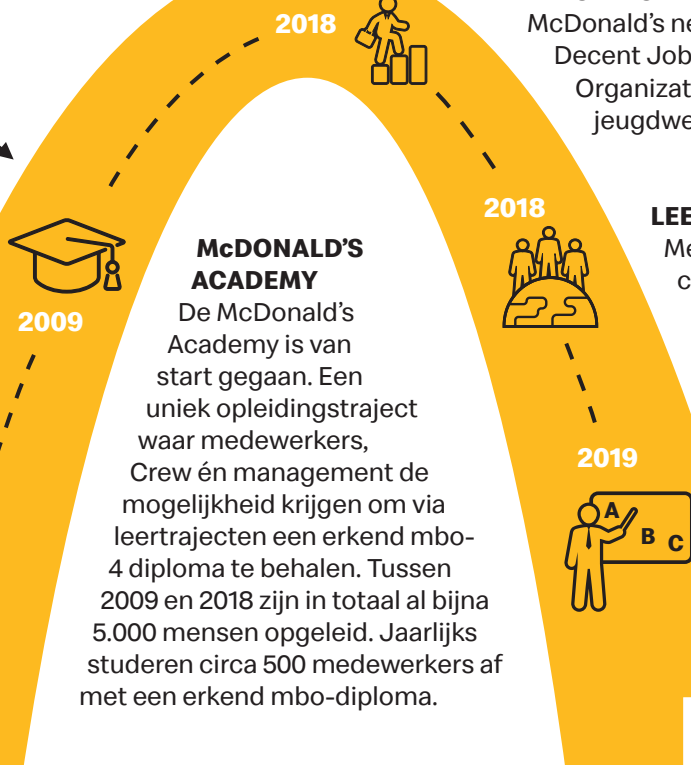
2018

McDonald's ne
Decent Job
Organizat
jeugdwe

2018

LEE
Me
c

2009

McDONALD'S ACADEMY
De McDonald's Academy is van start gegaan. Een uniek opleidingstraject waar medewerkers, Crew én management de mogelijkheid krijgen om via leertrajecten een erkend mbo-4 diploma te behalen. Tussen 2009 en 2018 zijn in totaal al bijna 5.000 mensen opgeleid. Jaarlijks studeren circa 500 medewerkers af met een erkend mbo-diploma.

2019

A
B
C